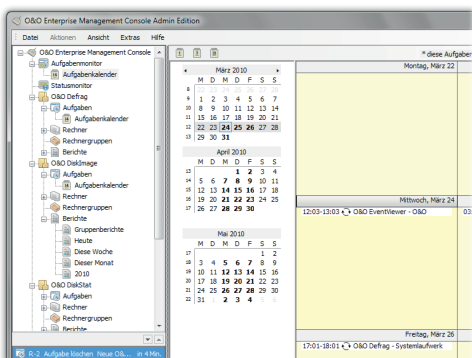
O&O Enterprise Management Console Admin Edition

Datei Aktionen Ansicht Extras Hilfe

O&O Enterprise Management Console
Aufgabenmonitor
Aufgabenkalender
Statusmonitor
O&O Defrag
Aufgaben
Aufgabenkalender
Rechner
Rechnergruppen
Berichte
O&O DiskImage
Aufgaben
Aufgabenkalender
Rechner
Rechnergruppen
Berichte
Gruppenberichte
Heute
Diese Woche
Dieser Monat
2010
O&O DiskStat
Aufgaben
Rechner
Rechnergruppen
Berichte

R-2 Aufgabe löschen Neue O&O... in 4 Min.

* diese Aufgabe

März 2010
| | M | D | M | D | F | S | S |
|---|---|---|---|---|---|---|---|
| 8 | 22 | 23 | 24 | 25 | 26 | 27 | 28 |
| 9 | 1 | 2 | 3 | 4 | 5 | 6 | 7 |
| 10 | 8 | 9 | 10 | 11 | 12 | 13 | 14 |
| 11 | 15 | 16 | 17 | 18 | 19 | 20 | 21 |
| 12 | 22 | 23 | 24 | 25 | 26 | 27 | 28 |
| 13 | 29 | 30 | 31 | | | | |

April 2010
| | M | D | M | D | F | S | S |
|---|---|---|---|---|---|---|---|
| 13 | | | | 1 | 2 | 3 | 4 |
| 14 | 5 | 6 | 7 | 8 | 9 | 10 | 11 |
| 15 | 12 | 13 | 14 | 15 | 16 | 17 | 18 |
| 16 | 19 | 20 | 21 | 22 | 23 | 24 | 25 |
| 17 | 26 | 27 | 28 | 29 | 30 | | |

Mai 2010
| | M | D | M | D | F | S | S |
|---|---|---|---|---|---|---|---|
| 17 | | | | | | 1 | 2 |
| 18 | 3 | 4 | 5 | 6 | 7 | 8 | 9 |
| 19 | 10 | 11 | 12 | 13 | 14 | 15 | 16 |
| 20 | 17 | 18 | 19 | 20 | 21 | 22 | 23 |
| 21 | 24 | 25 | 26 | 27 | 28 | 29 | 30 |
| 22 | 31 | 1 | 2 | 3 | 4 | | |

Montag, März 22

Mittwoch, März 24
12:03-13:03 O&O EventViewer - O&O
03

Freitag, März 26
17:01-18:01 O&O Defrag - Systemlaufwerk